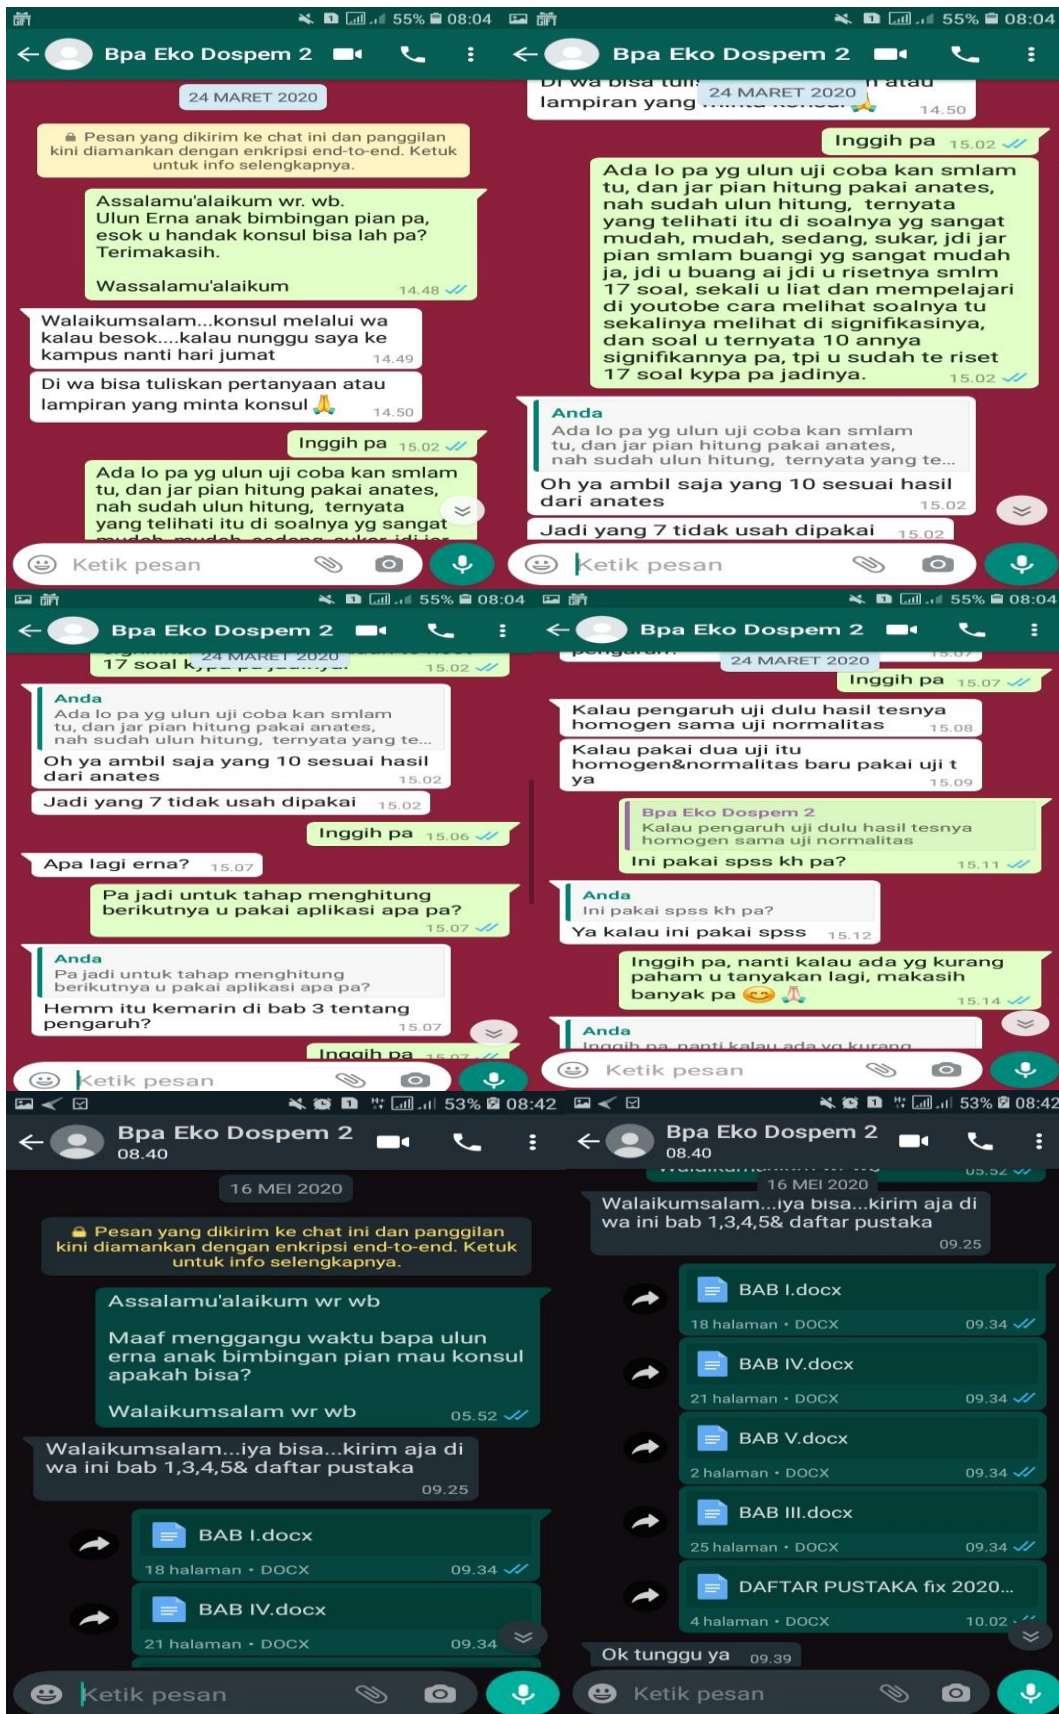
55% 08:04
Bpa Eko Dospem 2
24 MARET 2020
Pesan yang dikirim ke chat ini dan panggilan kini diamankan dengan enkripsi end-to-end. Ketuk untuk info selengkapnya.
Assalamu'alaikum wr. wb.
Ulun Erna anak bimbingan pian pa, esok u handak konsul bisa lah pa?
Terimakasih.

Wassalamu'alaikum 14.48
Walaikumsalam...konsul melalui wa kalau besok....kalau nunggu saya ke kampus nanti hari jumat 14.49
Di wa bisa tuliskan pertanyaan atau lampiran yang minta konsul 🙏 14.50
Inggih pa 15.02
Ada lo pa yg ulun uji coba kan smlam tu, dan jar pian hitung pakai anates, nah sudah ulun hitung, ternyata yang telihati itu di soalnya yg sangat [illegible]
Ketik pesan

55% 08:04
Bpa Eko Dospem 2
24 MARET 2020
lampiran yang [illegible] 14.50
Inggih pa 15.02
Ada lo pa yg ulun uji coba kan smlam tu, dan jar pian hitung pakai anates, nah sudah ulun hitung, ternyata yang telihati itu di soalnya yg sangat mudah, mudah, sedang, sukar, jdi jar pian smlam buangi yg sangat mudah ja, jdi u buang ai jdi u risetnya smlm 17 soal, sekali u liat dan mempelajari di youtobe cara melihat soalnya tu sekalinya melihat di signifikasinya, dan soal u ternyata 10 annya signifikannya pa, tpi u sudah te riset 17 soal kypa pa jadinya. 15.02
Anda
Ada lo pa yg ulun uji coba kan smlam tu, dan jar pian hitung pakai anates, nah sudah ulun hitung, ternyata yang te...
Oh ya ambil saja yang 10 sesuai hasil dari anates 15.02
Jadi yang 7 tidak usah dipakai 15.02
Ketik pesan

55% 08:04
Bpa Eko Dospem 2
24 MARET 2020
17 soal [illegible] 15.02
Anda
Ada lo pa yg ulun uji coba kan smlam tu, dan jar pian hitung pakai anates, nah sudah ulun hitung, ternyata yang te...
Oh ya ambil saja yang 10 sesuai hasil dari anates 15.02
Jadi yang 7 tidak usah dipakai 15.02
Inggih pa 15.06
Apa lagi erna? 15.07
Pa jadi untuk tahap menghitung berikutnya u pakai aplikasi apa pa? 15.07
Anda
Pa jadi untuk tahap menghitung berikutnya u pakai aplikasi apa pa?
Hemm itu kemarin di bab 3 tentang pengaruh? 15.07
Inggih pa
Ketik pesan

55% 08:04
Bpa Eko Dospem 2
24 MARET 2020
Inggih pa 15.07
Kalau pengaruh uji dulu hasil tesnya homogen sama uji normalitas 15.08
Kalau pakai dua uji itu homogen&normalitas baru pakai uji t ya 15.09
Bpa Eko Dospem 2
Kalau pengaruh uji dulu hasil tesnya homogen sama uji normalitas
Ini pakai spss kh pa? 15.11
Anda
Ini pakai spss kh pa?
Ya kalau ini pakai spss 15.12
Inggih pa, nanti kalau ada yg kurang paham u tanyakan lagi, makasih banyak pa 😊🙏 15.14
Anda
Inggih pa, nanti kalau ada yg kurang
Ketik pesan

53% 08:42
Bpa Eko Dospem 2
08.40
16 MEI 2020
Pesan yang dikirim ke chat ini dan panggilan kini diamankan dengan enkripsi end-to-end. Ketuk untuk info selengkapnya.
Assalamu'alaikum wr wb

Maaf menggangu waktu bapa ulun erna anak bimbingan pian mau konsul apakah bisa?

Walaikumsalam wr wb 05.52
Walaikumsalam...iya bisa...kirim aja di wa ini bab 1,3,4,5& daftar pustaka 09.25
BAB I.docx
18 halaman • DOCX 09.34
BAB IV.docx
21 halaman • DOCX 09.34
Ketik pesan

53% 08:42
Bpa Eko Dospem 2
08.40
16 MEI 2020
Walaikumsalam...iya bisa...kirim aja di wa ini bab 1,3,4,5& daftar pustaka 09.25
BAB I.docx
18 halaman • DOCX 09.34
BAB IV.docx
21 halaman • DOCX 09.34
BAB V.docx
2 halaman • DOCX 09.34
BAB III.docx
25 halaman • DOCX 09.34
DAFTAR PUSTAKA fix 2020...
4 halaman • DOCX 10.02
Ok tunggu ya 09.39
Ketik pesan